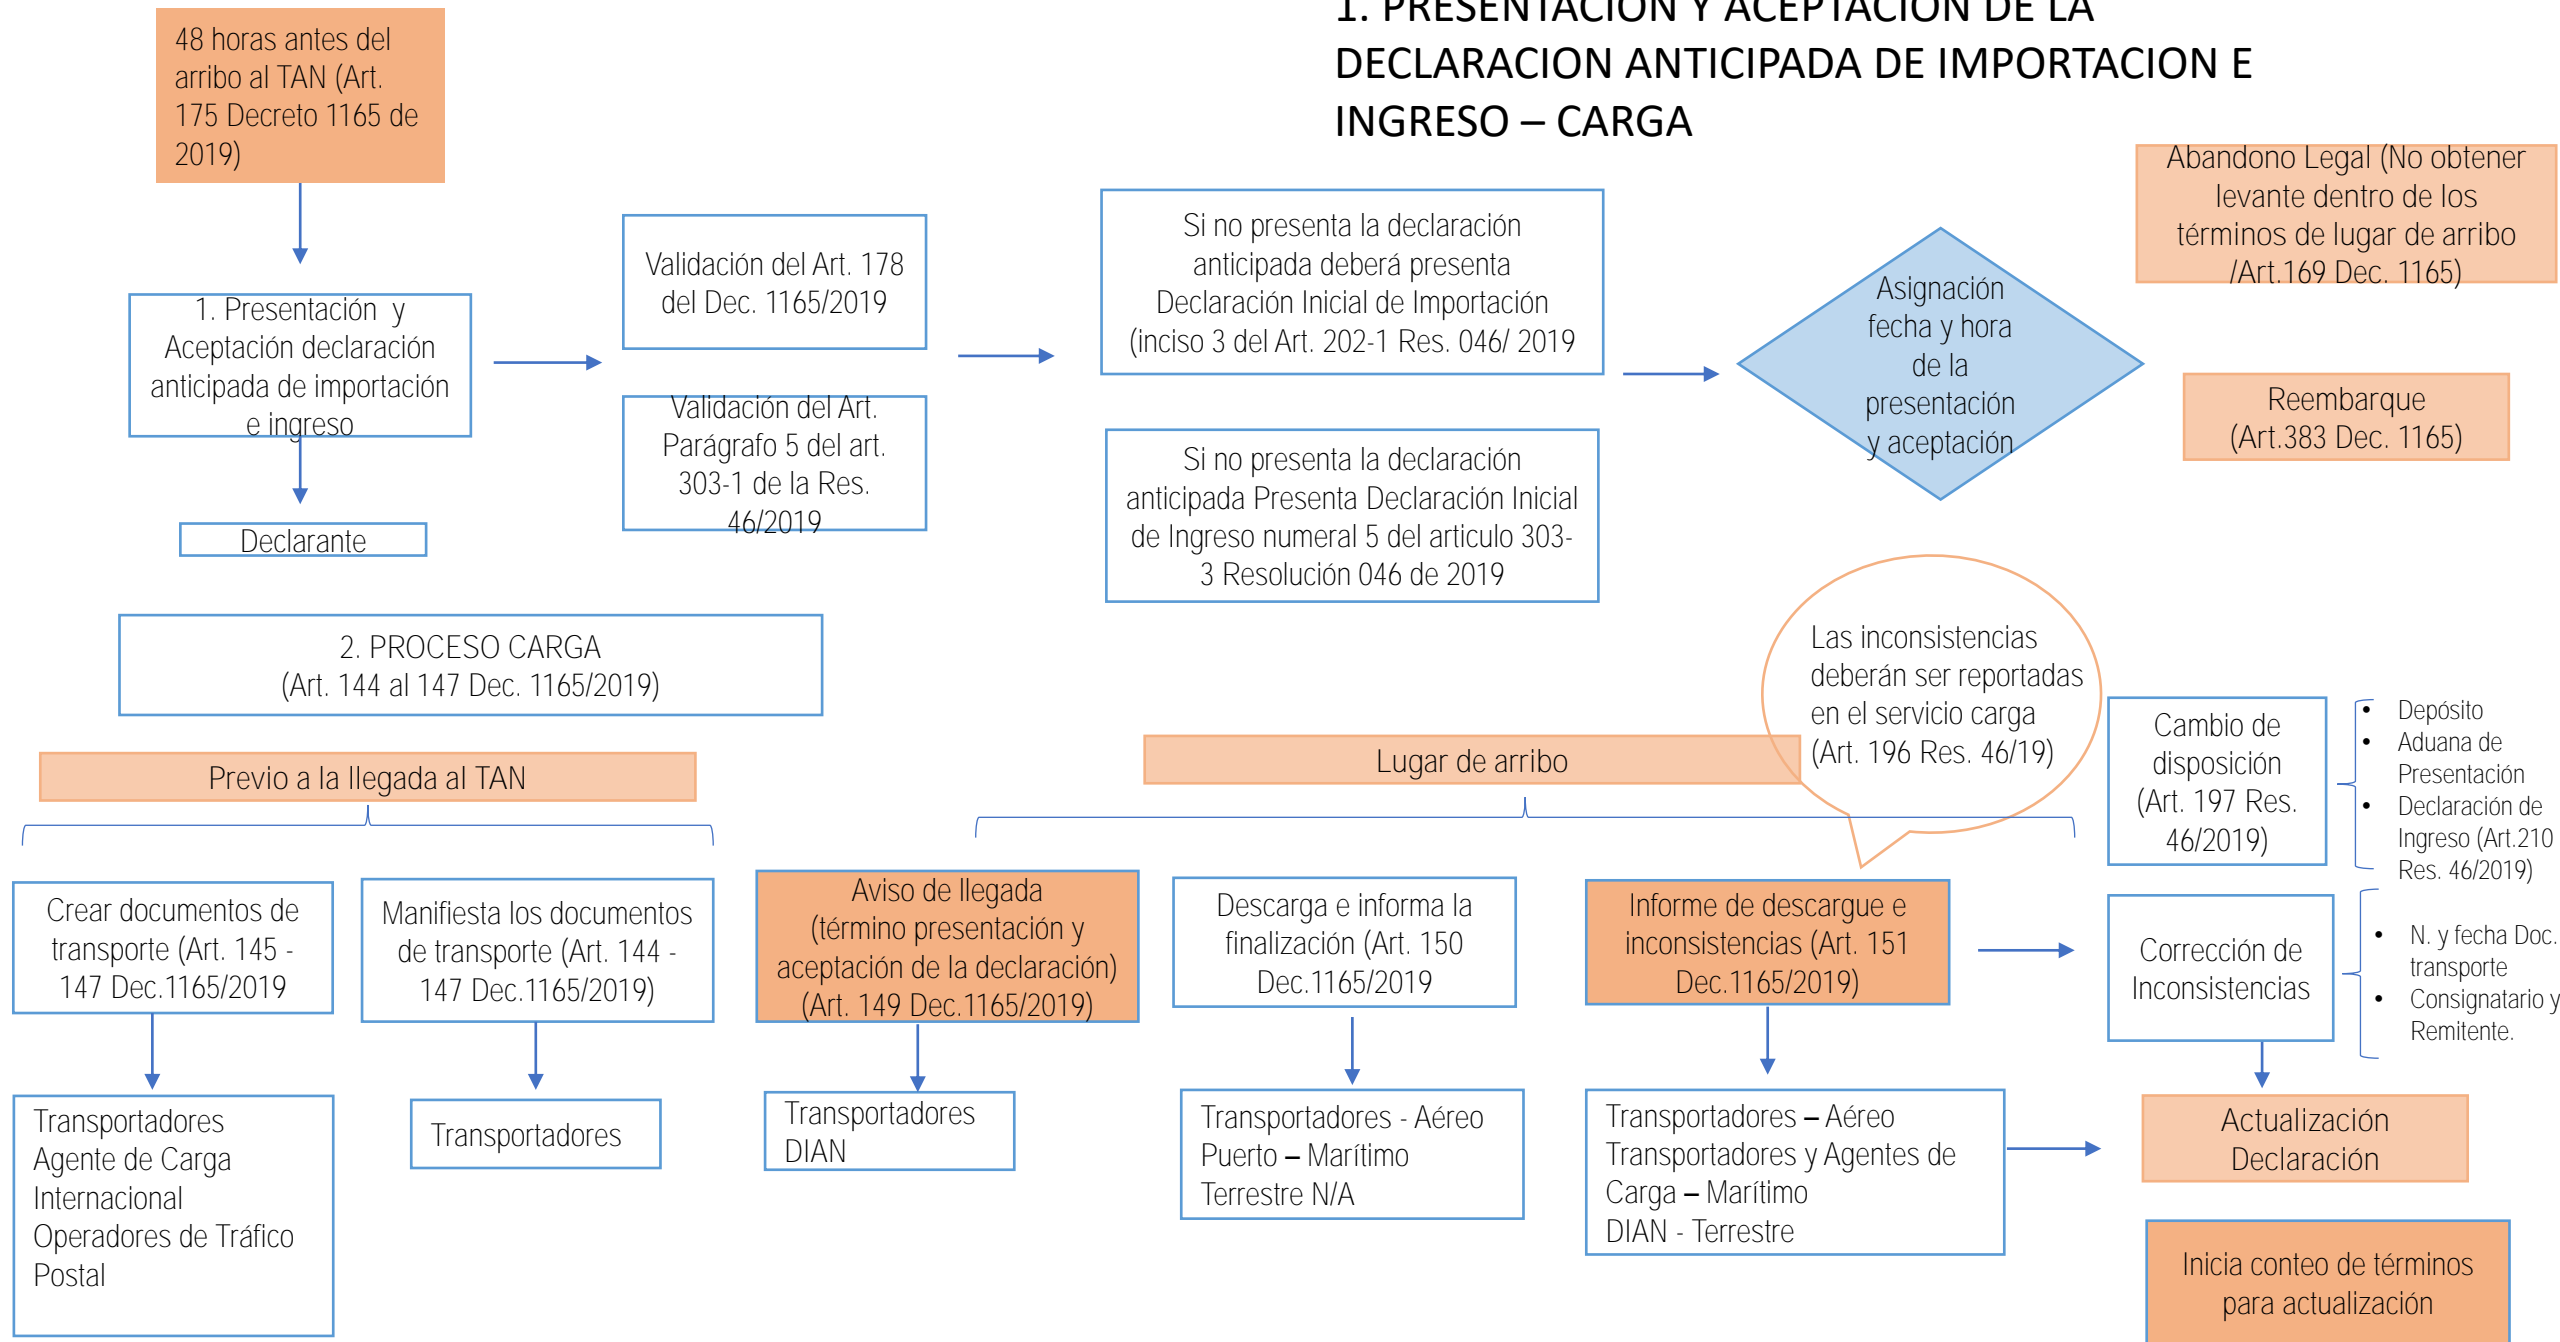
1. PRESENTACION Y ACEPTACION DE LA DECLARACION ANTICIPADA DE IMPORTACION E INGRESO – CARGA

48 horas antes del arribo al TAN (Art. 175 Decreto 1165 de 2019)

1. Presentación y Aceptación declaración anticipada de importación e ingreso

Declarante

Validación del Art. 178 del Dec. 1165/2019

Validación del Art. Parágrafo 5 del art. 303-1 de la Res. 46/2019

Si no presenta la declaración anticipada deberá presenta Declaración Inicial de Importación (inciso 3 del Art. 202-1 Res. 046/ 2019

Si no presenta la declaración anticipada Presenta Declaración Inicial de Ingreso numeral 5 del articulo 303-3 Resolución 046 de 2019

Asignación fecha y hora de la presentación y aceptación

Abandono Legal (No obtener levante dentro de los términos de lugar de arribo /Art.169 Dec. 1165)

Reembarque (Art.383 Dec. 1165)

2. PROCESO CARGA (Art. 144 al 147 Dec. 1165/2019)

Previo a la llegada al TAN

Lugar de arribo

Las inconsistencias deberán ser reportadas en el servicio carga (Art. 196 Res. 46/19)

Cambio de disposición (Art. 197 Res. 46/2019)

- Depósito
- Aduana de Presentación
- Declaración de Ingreso (Art.210 Res. 46/2019)

Crear documentos de transporte (Art. 145 - 147 Dec.1165/2019

Manifiesta los documentos de transporte (Art. 144 - 147 Dec.1165/2019)

Aviso de llegada (término presentación y aceptación de la declaración) (Art. 149 Dec.1165/2019)

Descarga e informa la finalización (Art. 150 Dec.1165/2019

Informe de descargue e inconsistencias (Art. 151 Dec.1165/2019)

Corrección de Inconsistencias

- N. y fecha Doc. transporte
- Consignatario y Remitente.

Transportadores Agente de Carga Internacional Operadores de Tráfico Postal

Transportadores

Transportadores DIAN

Transportadores - Aéreo Puerto – Marítimo Terrestre N/A

Transportadores – Aéreo Transportadores y Agentes de Carga – Marítimo DIAN - Terrestre

Actualización Declaración

Inicia conteo de términos para actualización